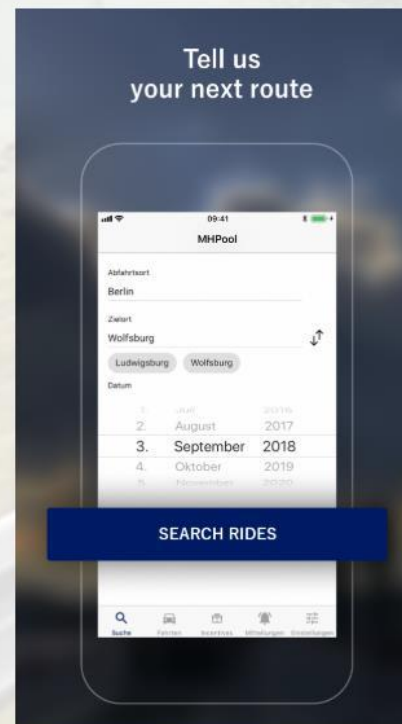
Tell us your next route

09:41

MHPool

Abfahrtsort
Berlin

Zielort
Wolfsburg

Ludwigsburg Wolfsburg

Datum

| 1. | Juli | 2016 |
|---|---|---|
| 2. | August | 2017 |
| 3. | September | 2018 |
| 4. | Oktober | 2019 |
| 5. | November | 2020 |

SEARCH RIDES

Suche Fahrten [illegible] Mitteilungen Einstellungen